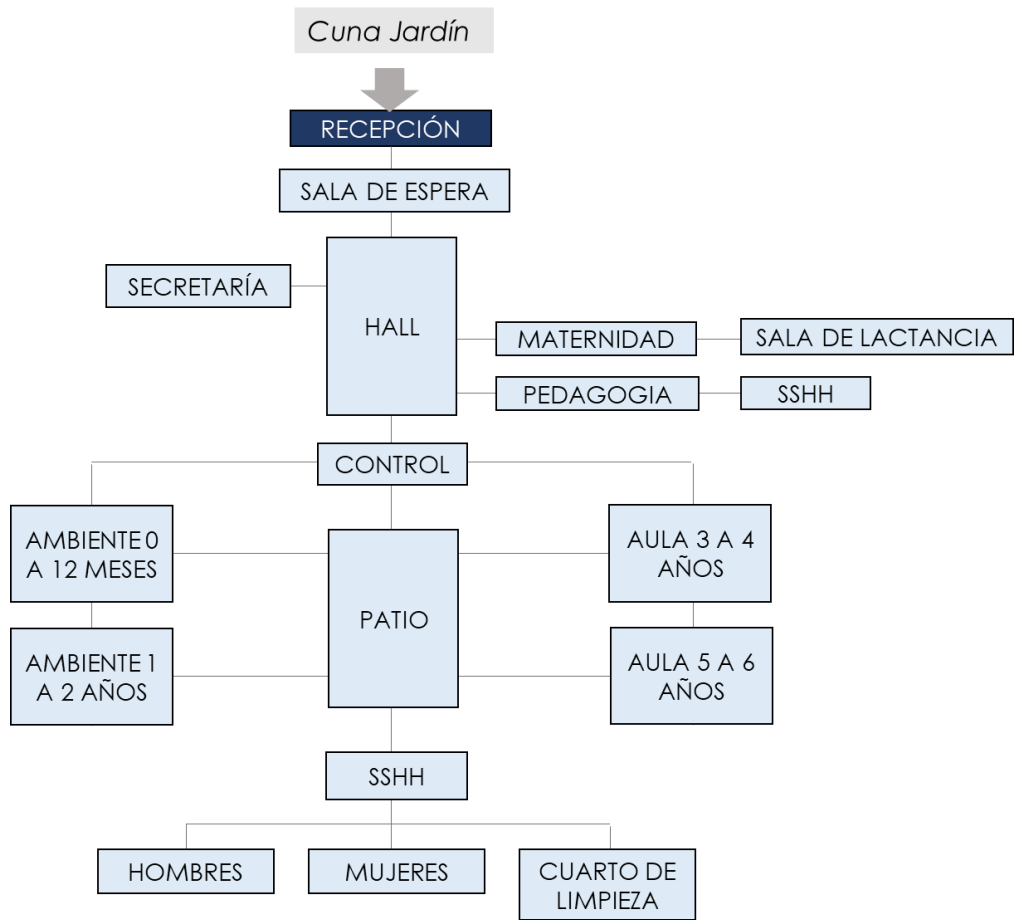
Cuna Jardín

RECEPCIÓN

SALA DE ESPERA

SECRETARÍA

HALL

MATERNIDAD

SALA DE LACTANCIA

PEDAGOGIA

SSHH

CONTROL

AMBIENTE 0 A 12 MESES

PATIO

AULA 3 A 4 AÑOS

AMBIENTE 1 A 2 AÑOS

AULA 5 A 6 AÑOS

SSHH

HOMBRES

MUJERES

CUARTO DE LIMPIEZA